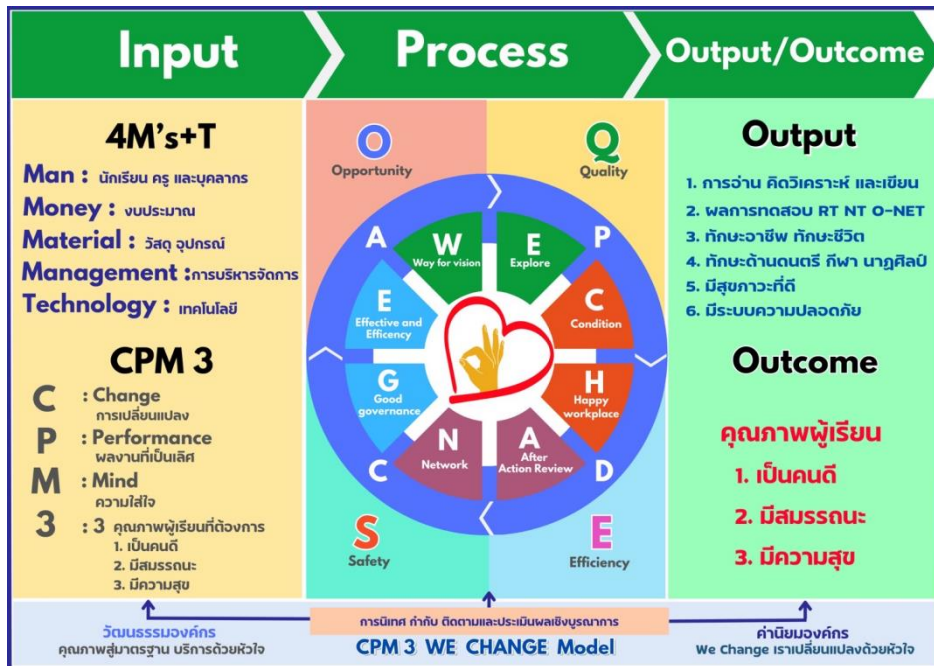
Input

Process

Output/Outcome

4M's+T

Man : นักเรียน ครู และบุคลากร

Money : งบประมาณ

Material : วัสดุ อุปกรณ์

Management : การบริหารจัดการ

Technology : เทคโนโลยี

CPM 3

C : Change
การเปลี่ยนแปลง

P : Performance
ผลงานที่เป็นเลิศ

M : Mind
ความใส่ใจ

3 : 3 คุณภาพผู้เรียนที่ต้องการ
1. เป็นคนดี
2. มีสมรรถนะ
3. มีความสุข

O
Opportunity

Q
Quality

A

P

C

D

W
Way for vision

E
Explore

E
Effective and Efficency

C
Condition

G
Good governance

H
Happy workplace

N
Network

A
After Action Review

S
Safety

E
Efficiency

Output

1. การอ่าน คิดวิเคราะห์ และเขียน
2. ผลการทดสอบ RT NT O-NET
3. ทักษะอาชีพ ทักษะชีวิต
4. ทักษะด้านดนตรี กีฬา นาฏศิลป์
5. มีสุขภาวะที่ดี
6. มีระบบความปลอดภัย

Outcome

คุณภาพผู้เรียน

1. เป็นคนดี
2. มีสมรรถนะ
3. มีความสุข

วัฒนธรรมองค์กร
คุณภาพสู่มาตรฐาน บริการด้วยหัวใจ

การนิเทศ กำกับ ติดตามและประเมินผลเชิงบูรณาการ

CPM 3 WE CHANGE Model

ค่านิยมองค์กร
We Change เราเปลี่ยนแปลงด้วยหัวใจ